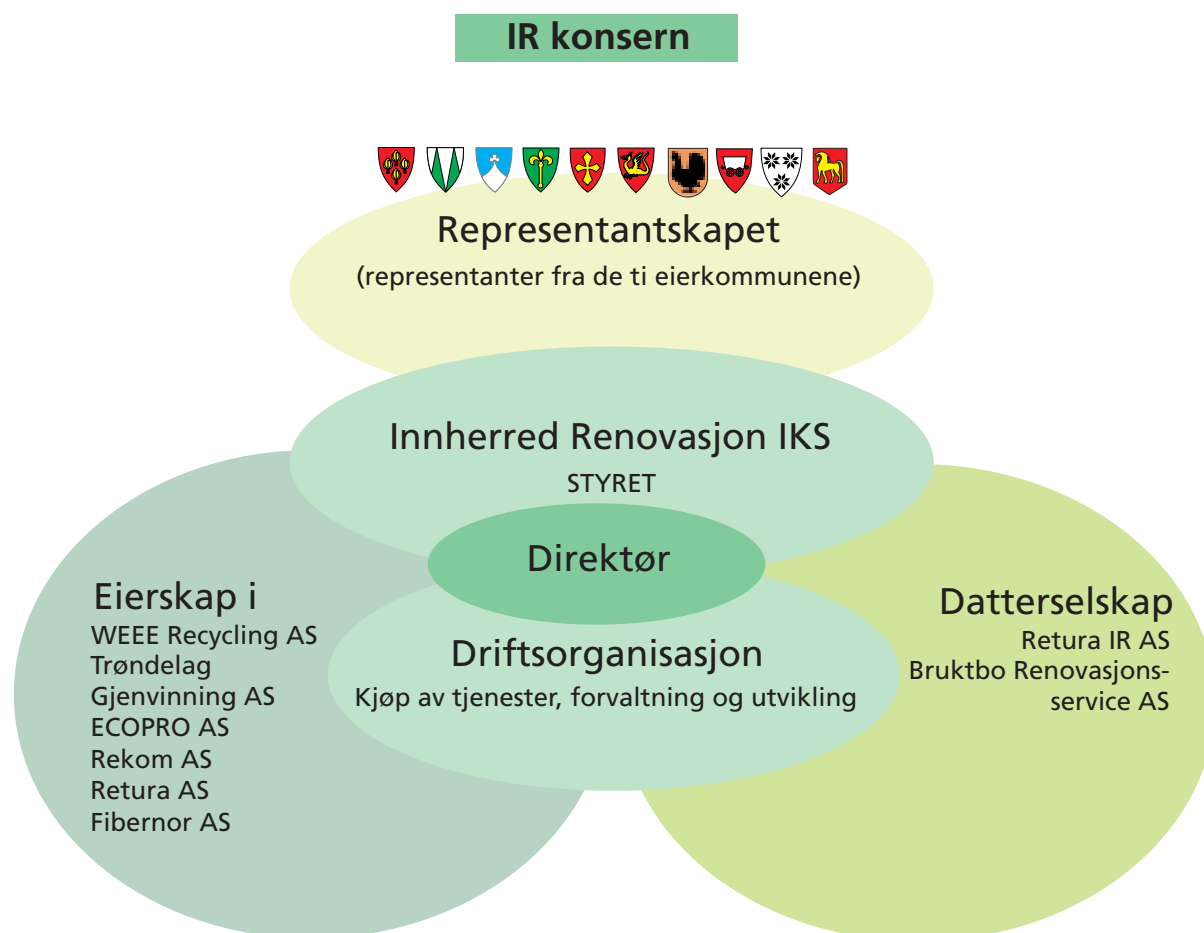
IR konsern

Representantskapet
(representanter fra de ti eierkommunene)

Innherred Renovasjon IKS
STYRET

Direktør

Eierskap i
WEEE Recycling AS
Trøndelag
Gjenvinning AS
ECOPRO AS
Rekom AS
Retura AS
Fibernor AS

Driftsorganisasjon
Kjøp av tjenester, forvaltning og utvikling

Datterselskap
Retura IR AS
Bruktbo Renovasjonsservice AS